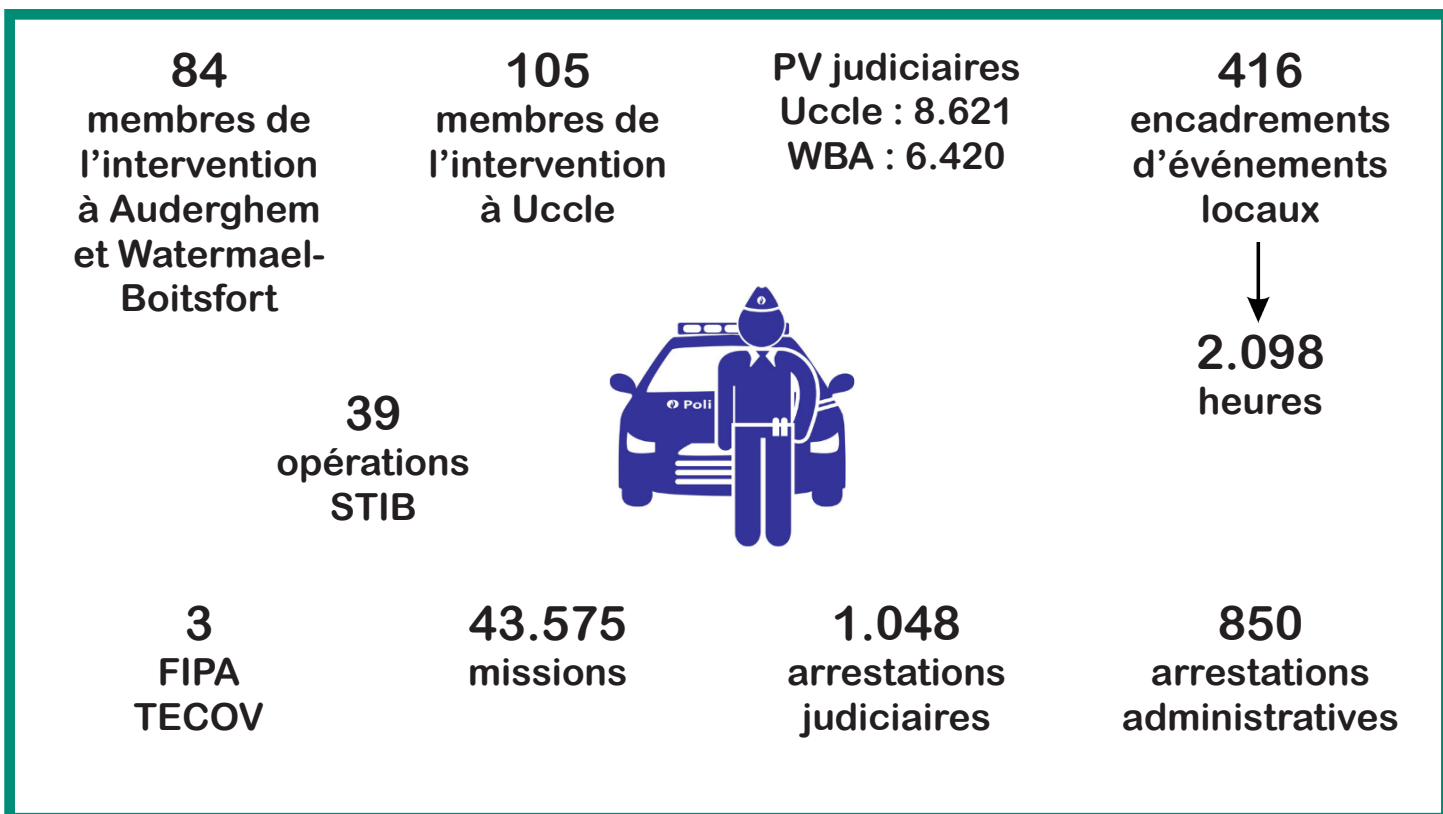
84
membres de l’intervention à Auderghem et Watermael-Boitsfort

105
membres de l’intervention à Uccle

PV judiciaires
Uccle : 8.621
WBA : 6.420

416
encadrements d’événements locaux

2.098
heures

Poli

39
opérations STIB

3
FIPA
TECOV

43.575
missions

1.048
arrestations judiciaires

850
arrestations administratives